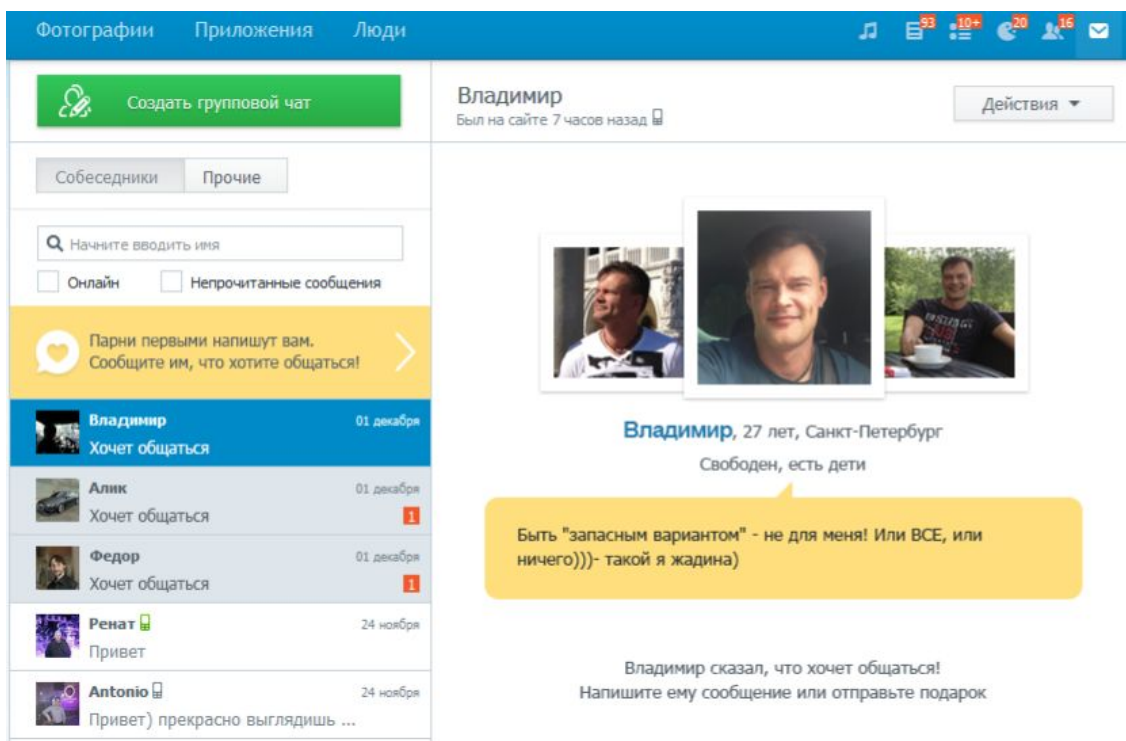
Фотографии Приложения Люди

93 10+ 20 16

Создать групповой чат

Собеседники Прочие

Начните вводить имя

Онлайн Непрочитанные сообщения

Парни первыми напишут вам. Сообщите им, что хотите общаться!

Владимир 01 декабря
Хочет общаться

Алик 01 декабря
Хочет общаться 1

Федор 01 декабря
Хочет общаться 1

Ренат 24 ноября
Привет

Antonio 24 ноября
Привет) прекрасно выглядишь ...

Владимир
Был на сайте 7 часов назад

Действия

Владимир, 27 лет, Санкт-Петербург
Свободен, есть дети

Быть "запасным вариантом" - не для меня! Или ВСЕ, или ничего)))- такой я жадина)

Владимир сказал, что хочет общаться!
Напишите ему сообщение или отправьте подарок